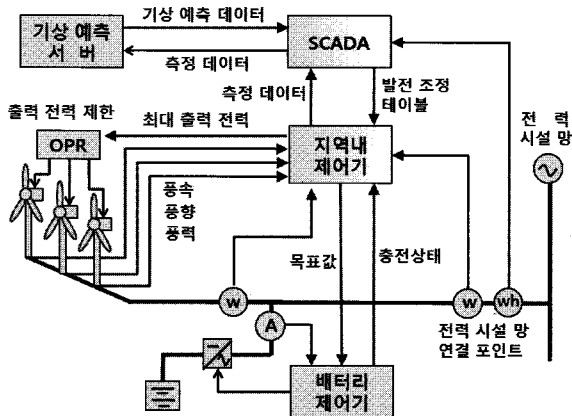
기상 예측
서 버

기상 예측 데이터

측정 데이터

SCADA

측정 데이터

발전 조정
테이블

전 력
시설 망

출력 전력 제한

최대 출력 전력

OPR

지역내
제어기

풍속
풍향
풍력

목표값

충전상태

W

A

W

Wh

전력 시설 망
연결 포인트

배터리
제어기